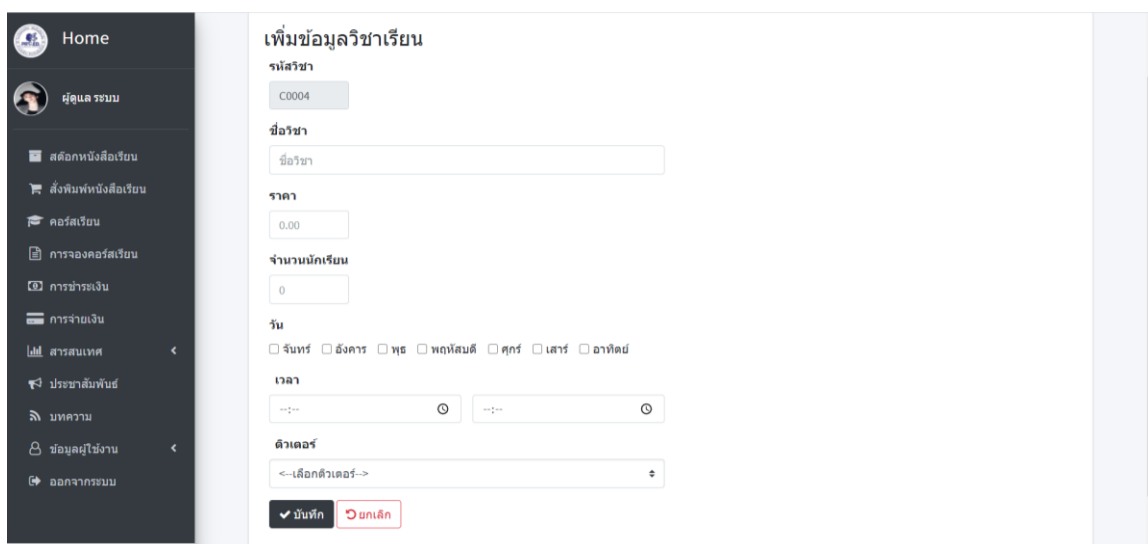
Home

ผู้ดูแล ระบบ

สต๊อกหนังสือเรียน
สั่งพิมพ์หนังสือเรียน
คอร์สเรียน
การจองคอร์สเรียน
การชำระเงิน
การจ่ายเงิน
สารสนเทศ
ประชาสัมพันธ์
บทความ
ข้อมูลผู้ใช้งาน
ออกจากระบบ

เพิ่มข้อมูลวิชาเรียน

รหัสวิชา

C0004

ชื่อวิชา

ชื่อวิชา

ราคา

0.00

จำนวนนักเรียน

0

วัน

☐ จันทร์ ☐ อังคาร ☐ พุธ ☐ พฤหัสบดี ☐ ศุกร์ ☐ เสาร์ ☐ อาทิตย์

เวลา

--:--

--:--

ติวเตอร์

<--เลือกติวเตอร์-->

บันทึก ยกเลิก